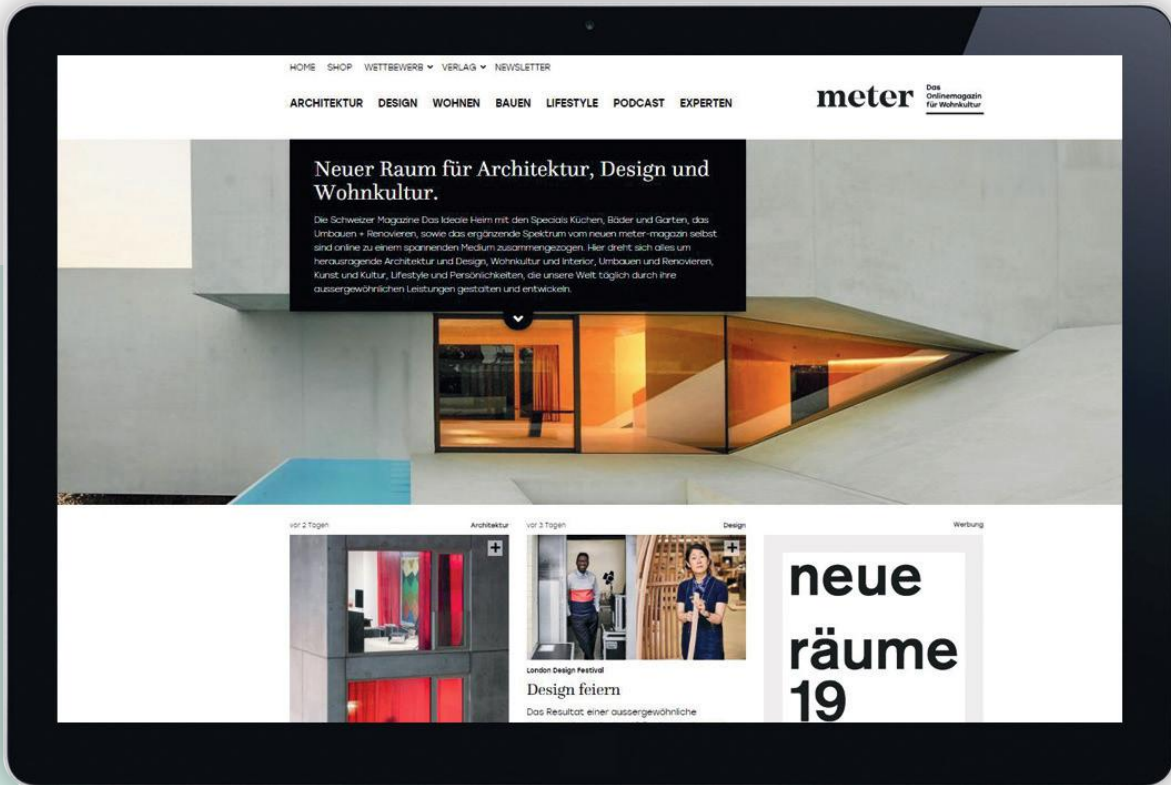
HOME SHOP WETTBEWERB VERLAG NEWSLETTER

ARCHITEKTUR DESIGN WOHNEN BAUEN LIFESTYLE PODCAST EXPERTEN

meter Das Onlinemagazin für Wohnkultur

Neuer Raum für Architektur, Design und Wohnkultur.

Die Schweizer Magazine Das Ideale Heim mit den Specials Küchen, Bäder und Garten, das Umbauen + Renovieren, sowie das ergänzende Spektrum vom neuen meter-magazin selbst sind online zu einem spannenden Medium zusammengezogen. Hier dreht sich alles um herausragende Architektur und Design, Wohnkultur und Interior, Umbauen und Renovieren, Kunst und Kultur, Lifestyle und Persönlichkeiten, die unsere Welt täglich durch ihre aussergewöhnlichen Leistungen gestalten und entwickeln.

vor 2 Tagen Architektur

vor 3 Tagen Design

London Design Festival

Design feiern

Das Resultat einer aussergewöhnliche

Werbung

neue räume 19